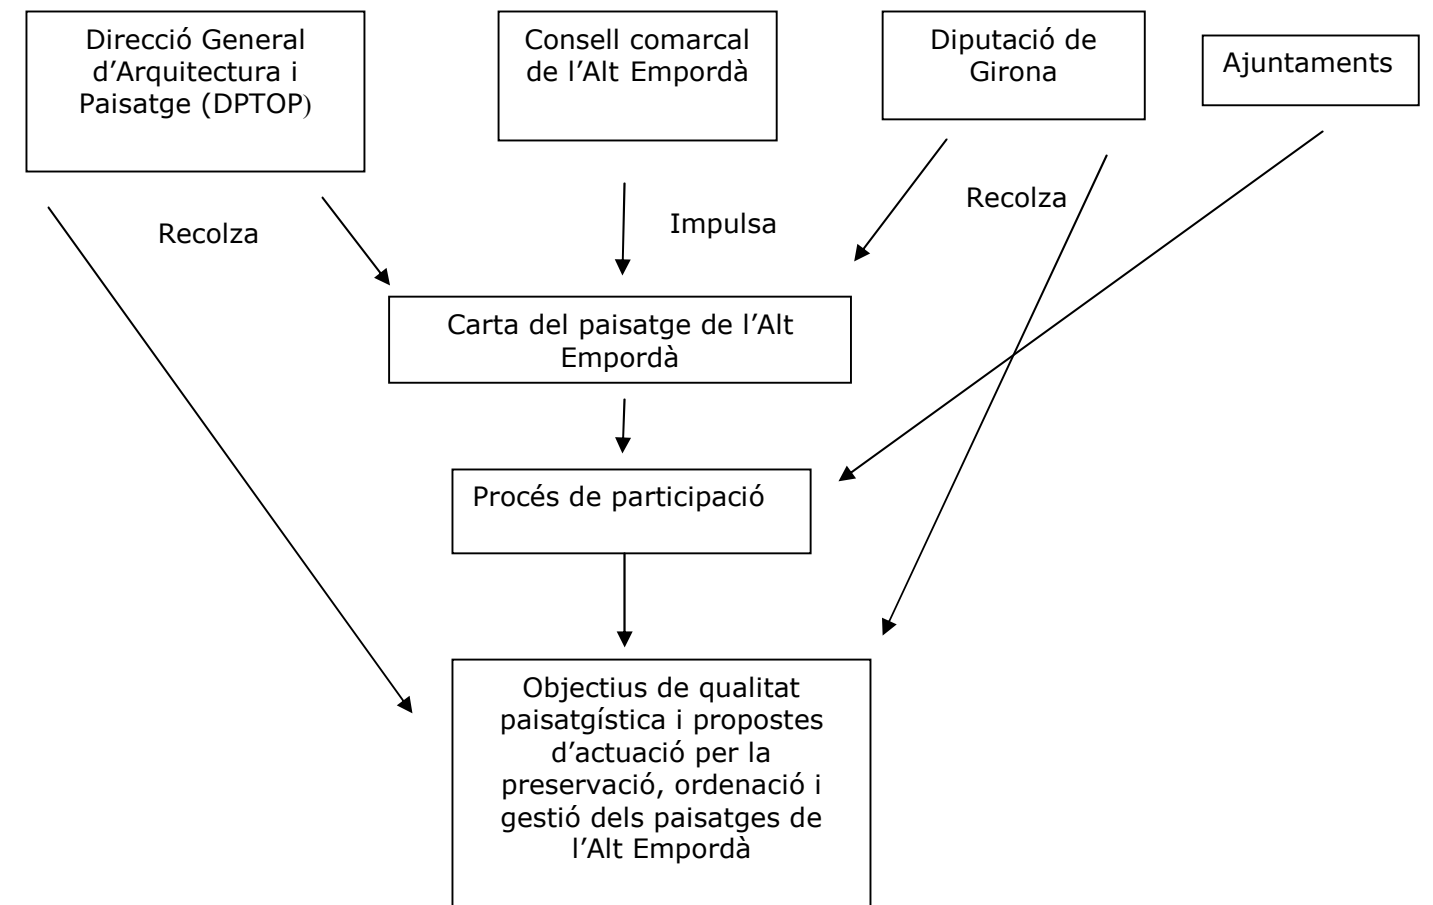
Direcció General d'Arquitectura i Paisatge (DPTOP)

Consell comarcal de l'Alt Empordà

Diputació de Girona

Ajuntaments

Recolza

Impulsa

Recolza

Carta del paisatge de l'Alt Empordà

Procés de participació

Objectius de qualitat paisatgística i propostes d'actuació per la preservació, ordenació i gestió dels paisatges de l'Alt Empordà